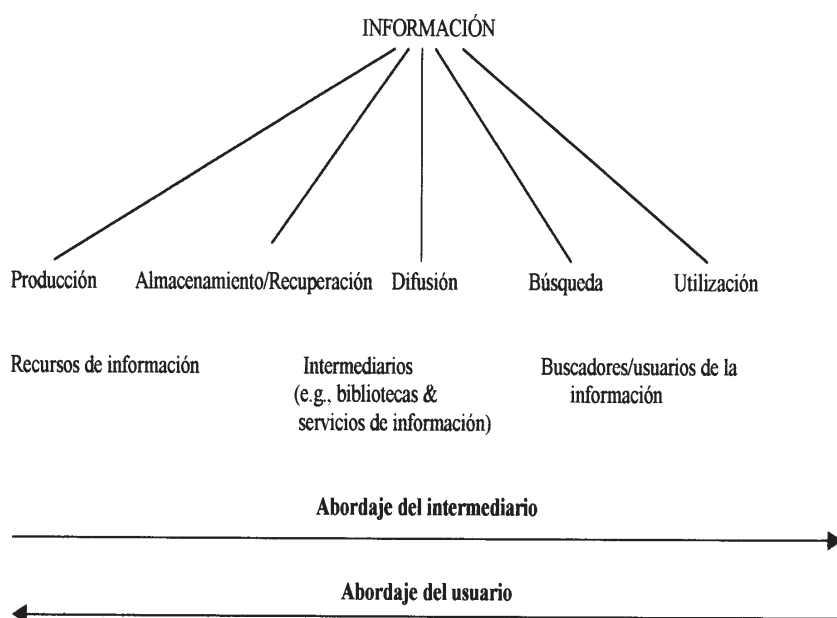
INFORMACIÓN

Producción

Almacenamiento/Recuperación

Difusión

Búsqueda

Utilización

Recursos de información

Intermediarios (e.g., bibliotecas & servicios de información)

Buscadores/usuarios de la información

**Abordaje del intermediario**

**Abordaje del usuario**